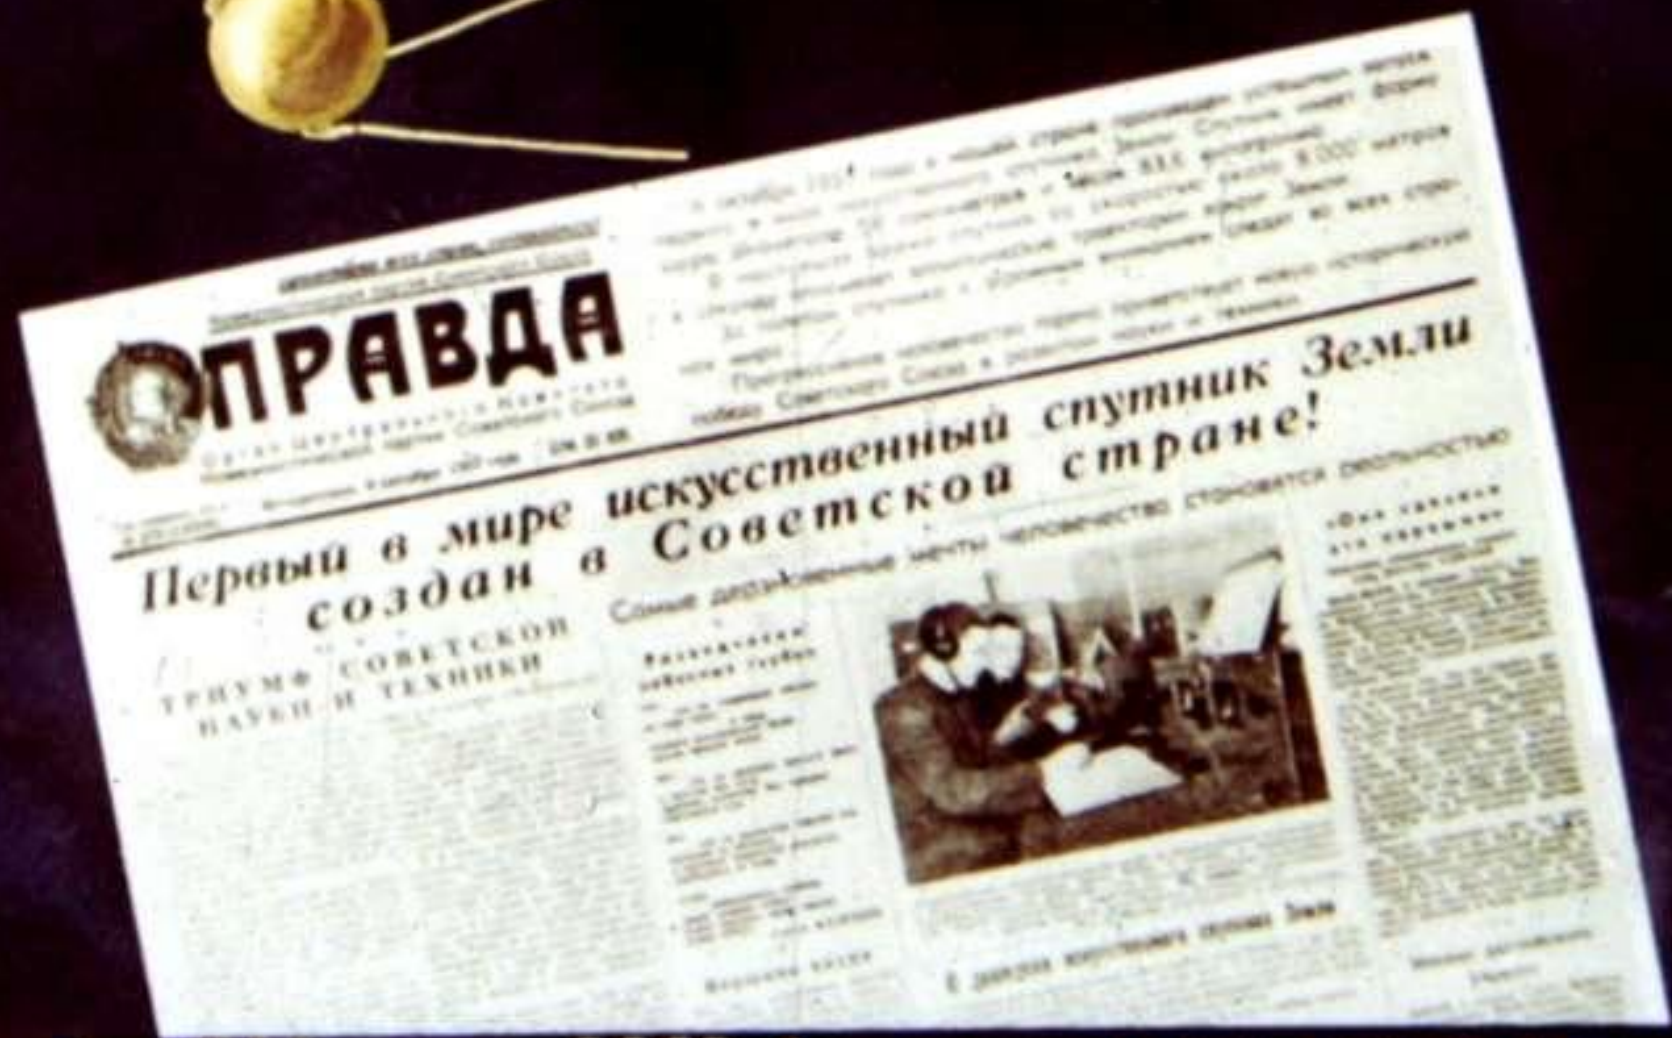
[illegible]

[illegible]

ПРАВДА

Орган Центрального Комитета Коммунистической партии Советского Союза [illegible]

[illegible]

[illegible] октября 1957 года в нашей стране произведен успешный запуск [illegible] искусственного спутника Земли. Спутник имеет форму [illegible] диаметром 58 сантиметров и весом 83,6 килограмма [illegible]

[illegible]

Прогрессивное человечество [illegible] Советского Союза в развитии науки и техники.

Первый в мире искусственный спутник Земли создан в Советской стране!

ТРИУМФ СОВЕТСКОЙ НАУКИ И ТЕХНИКИ

Самые дерзновенные мечты человечества становятся реальностью

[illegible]

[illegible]

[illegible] искусственного спутника Земли

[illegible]